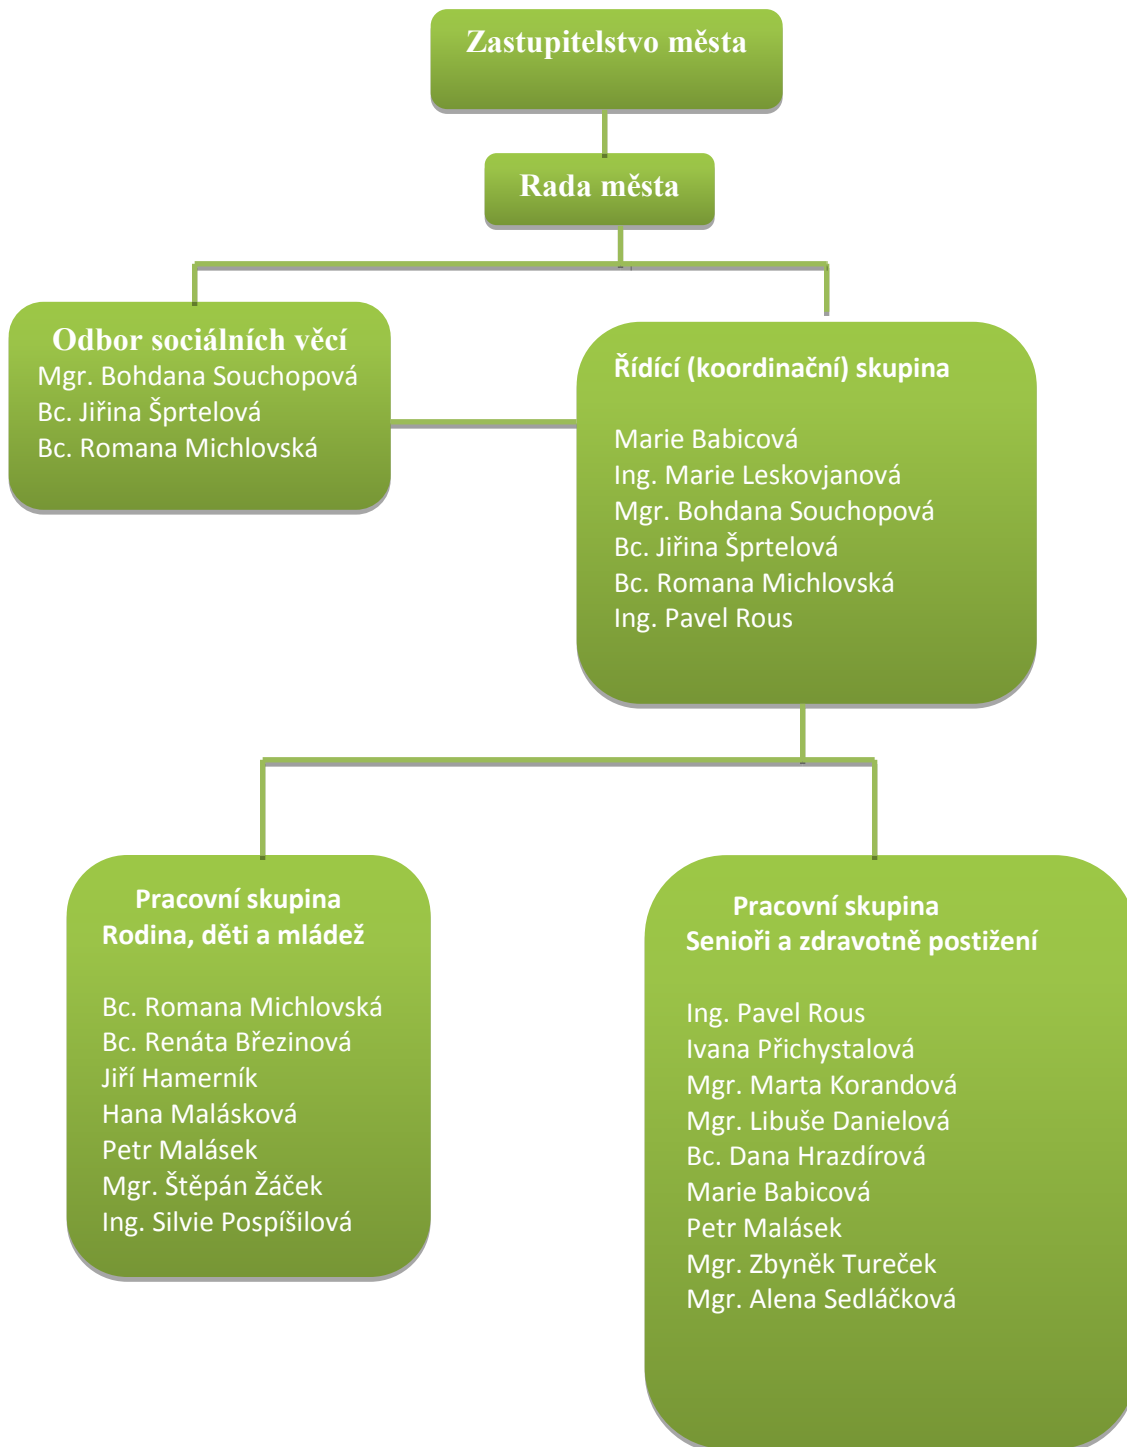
Zastupitelstvo města

Rada města

Odbor sociálních věcí
Mgr. Bohdana Souchopová
Bc. Jiřina Šprtelová
Bc. Romana Michlovská

Řídící (koordinační) skupina

Marie Babicová
Ing. Marie Leskovjanová
Mgr. Bohdana Souchopová
Bc. Jiřina Šprtelová
Bc. Romana Michlovská
Ing. Pavel Rous

Pracovní skupina
Rodina, děti a mládež

Bc. Romana Michlovská
Bc. Renáta Březinová
Jiří Hamerník
Hana Malásková
Petr Malásek
Mgr. Štěpán Žáček
Ing. Silvie Pospíšilová

Pracovní skupina
Senioři a zdravotně postižení

Ing. Pavel Rous
Ivana Přichystalová
Mgr. Marta Korandová
Mgr. Libuše Danielová
Bc. Dana Hrazdírová
Marie Babicová
Petr Malásek
Mgr. Zbyněk Tureček
Mgr. Alena Sedláčková